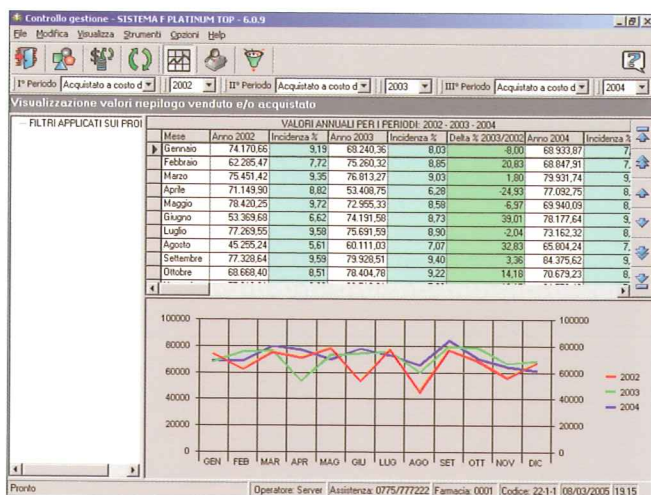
Controllo gestione - SISTEMA F PLATINUM TOP - 6.0.9

File Modifica Visualizza Strumenti Opzioni Help

I° Periodo Acquistato a costo d | 2002 | II° Periodo Acquistato a costo d | 2003 | III° Periodo Acquistato a costo d | 2004

Visualizzazione valori riepilogo venduto e/o acquistato

FILTRI APPLICATI SUI PRO

VALORI ANNUALI PER I PERIODI: 2002 - 2003 - 2004

| Mese | Anno 2002 | Incidenza % | Anno 2003 | Incidenza % | Delta % 2003/2002 | Anno 2004 | Incidenza % |
|---|---|---|---|---|---|---|---|
| Gennaio | 74.170,66 | 9,19 | 68.240,36 | 8,03 | -8,00 | 68.933,87 | 7, |
| Febbraio | 62.285,47 | 7,72 | 75.260,32 | 8,85 | 20,83 | 68.847,91 | 7, |
| Marzo | 75.451,42 | 9,35 | 76.813,27 | 9,03 | 1,80 | 79.931,74 | 9, |
| Aprile | 71.149,90 | 8,82 | 53.408,75 | 6,28 | -24,93 | 77.092,75 | 8, |
| Maggio | 78.420,25 | 9,72 | 72.955,33 | 8,58 | -6,97 | 69.940,09 | 8, |
| Giugno | 53.369,68 | 6,62 | 74.191,58 | 8,73 | 39,01 | 78.177,64 | 9, |
| Luglio | 77.269,55 | 9,58 | 75.691,59 | 8,90 | -2,04 | 73.162,32 | 8, |
| Agosto | 45.255,24 | 5,61 | 60.111,03 | 7,07 | 32,83 | 65.804,24 | 7, |
| Settembre | 77.328,64 | 9,59 | 79.928,51 | 9,40 | 3,36 | 84.375,62 | 9, |
| Ottobre | 68.668,40 | 8,51 | 78.404,78 | 9,22 | 14,18 | 70.673,23 | 8, |

100000
80000
60000
40000
20000
0

GEN FEB MAR APR MAG GIU LUG AGO SET OTT NOV DIC

2002
2003
2004

Pronto | Operatore: Server | Assistenza: 0775/777222 | Farmacia: 0001 | Codice: 22-1-1 | 08/03/2005 | 19.15